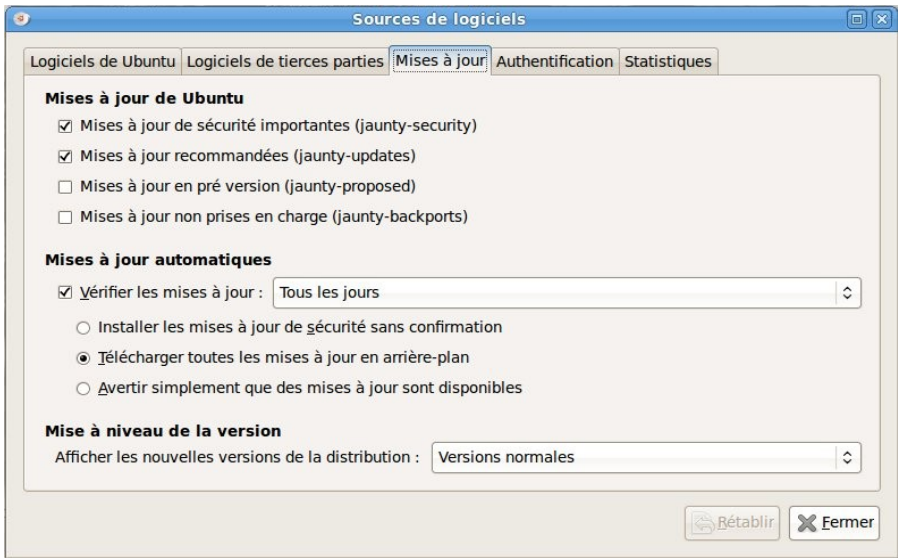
Sources de logiciels

Logiciels de Ubuntu | Logiciels de tierces parties | Mises à jour | Authentification | Statistiques

Mises à jour de Ubuntu

☑ Mises à jour de sécurité importantes (jaunty-security)

☑ Mises à jour recommandées (jaunty-updates)

☐ Mises à jour en pré version (jaunty-proposed)

☐ Mises à jour non prises en charge (jaunty-backports)

Mises à jour automatiques

☑ Vérifier les mises à jour : Tous les jours

○ Installer les mises à jour de sécurité sans confirmation

◉ Télécharger toutes les mises à jour en arrière-plan

○ Avertir simplement que des mises à jour sont disponibles

Mise à niveau de la version

Afficher les nouvelles versions de la distribution : Versions normales

Rétablir

Fermer